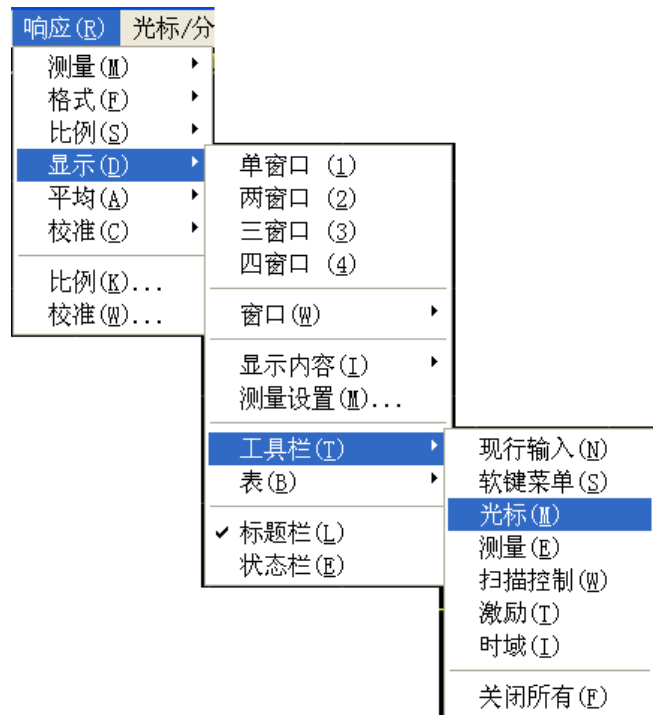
响应(R) 光标/分

测量(M)
格式(F)
比例(S)
显示(D)
平均(A)
校准(C)

比例(K)...
校准(W)...

单窗口 (1)
两窗口 (2)
三窗口 (3)
四窗口 (4)

窗口(W)

显示内容(I)
测量设置(M)...

工具栏(T)
表(B)

✔ 标题栏(L)
状态栏(E)

现行输入(N)
软键菜单(S)
光标(M)
测量(E)
扫描控制(W)
激励(T)
时域(I)

关闭所有(F)